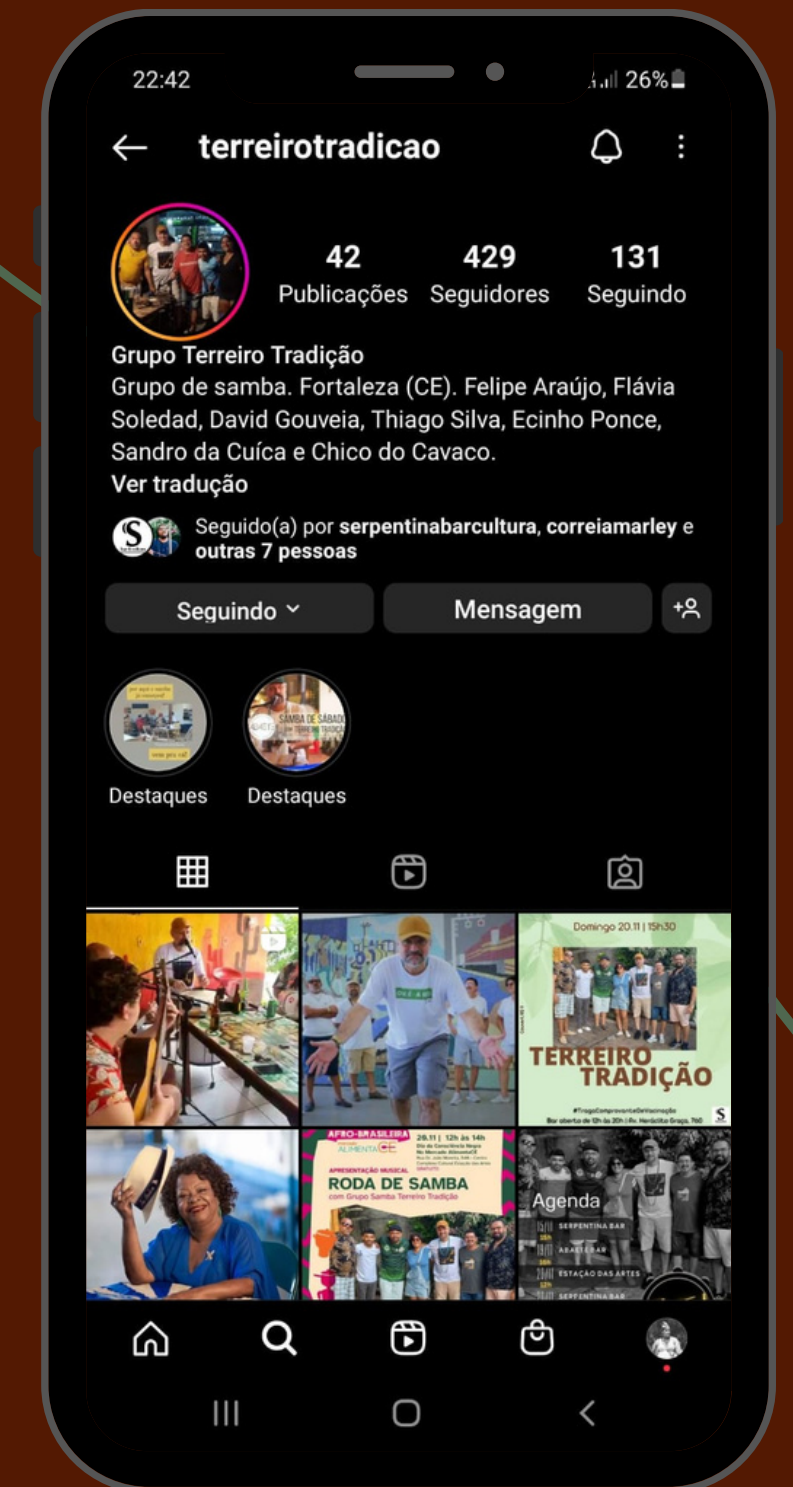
22:42

26%

terreirotradicao

42 Publicações
429 Seguidores
131 Seguindo

Grupo Terreiro Tradição
Grupo de samba. Fortaleza (CE). Felipe Araújo, Flávia Soledad, David Gouveia, Thiago Silva, Ecinho Ponce, Sandro da Cuíca e Chico do Cavaco.
Ver tradução

Seguido(a) por serpentinabarcultura, correiamarley e outras 7 pessoas

Seguindo
Mensagem

Destaques
Destaques

Domingo 20.11 | 15h30
TERREIRO TRADIÇÃO
S

AFRO-BRASILEIRA
20.11 | 12h às 14h
ALIMENTACE
APRESENTAÇÃO MUSICAL
RODA DE SAMBA
com Grupo Samba Terreiro Tradição

Agenda
SERPENTINA BAR
ABAETÉ BAR
ESTAÇÃO DAS ARTES
SERPENTINA BAR